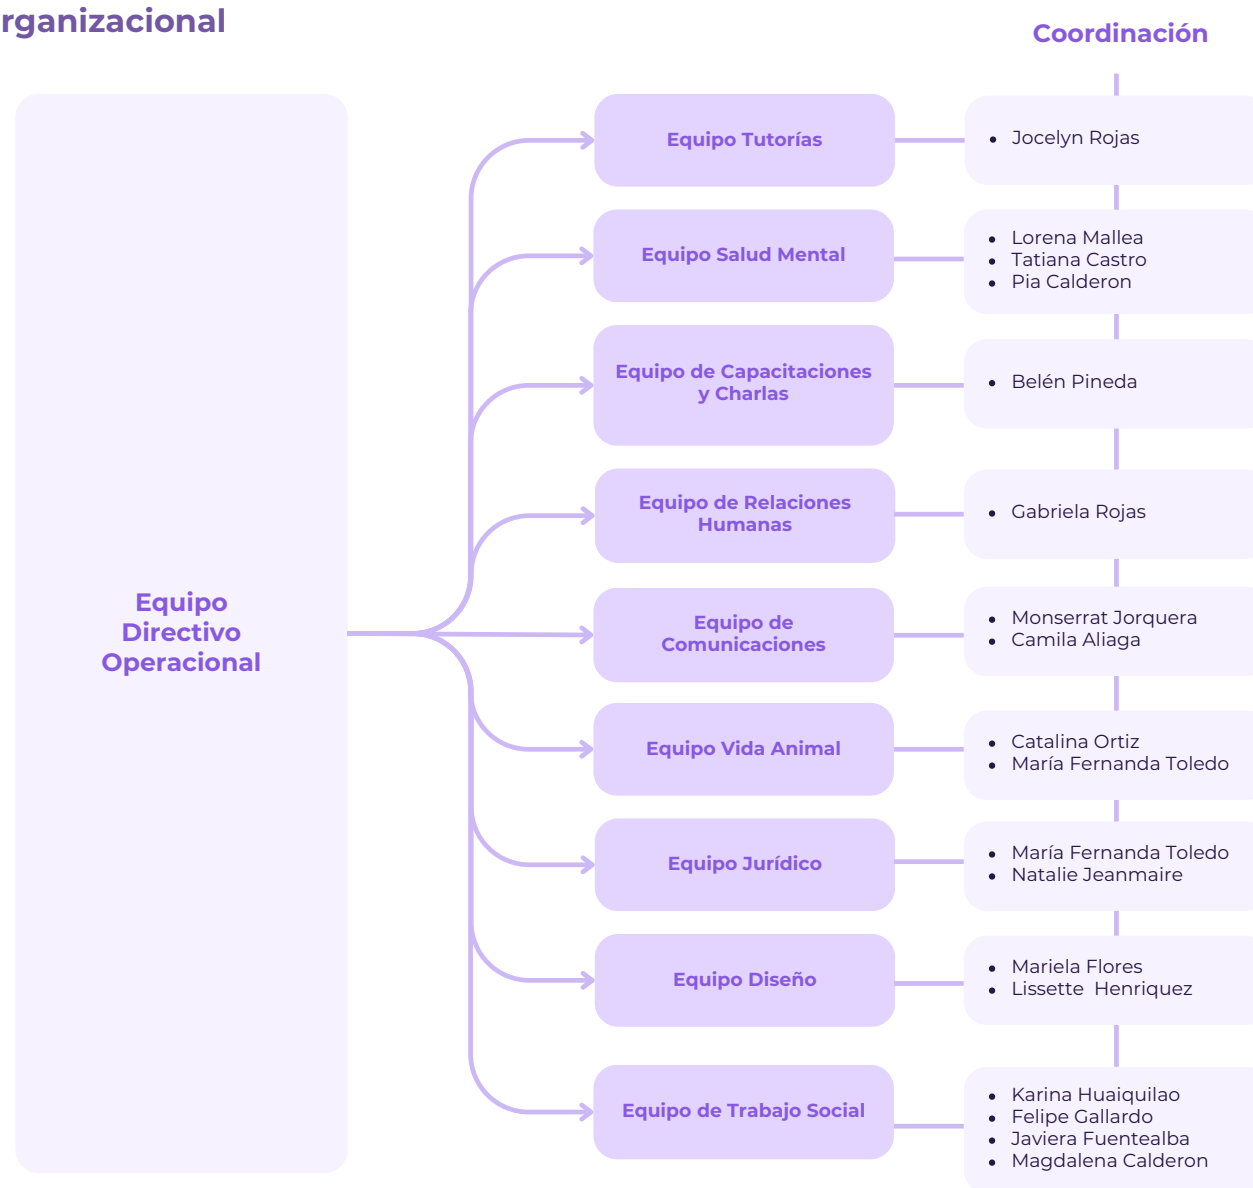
rganizacional

Coordinación

Equipo Directivo Operacional

Equipo Tutorías
- Jocelyn Rojas

Equipo Salud Mental
- Lorena Mallea
- Tatiana Castro
- Pia Calderon

Equipo de Capacitaciones y Charlas
- Belén Pineda

Equipo de Relaciones Humanas
- Gabriela Rojas

Equipo de Comunicaciones
- Monserrat Jorquera
- Camila Aliaga

Equipo Vida Animal
- Catalina Ortiz
- María Fernanda Toledo

Equipo Jurídico
- María Fernanda Toledo
- Natalie Jeanmaire

Equipo Diseño
- Mariela Flores
- Lissette Henriquez

Equipo de Trabajo Social
- Karina Huaiquilao
- Felipe Gallardo
- Javiera Fuentealba
- Magdalena Calderon